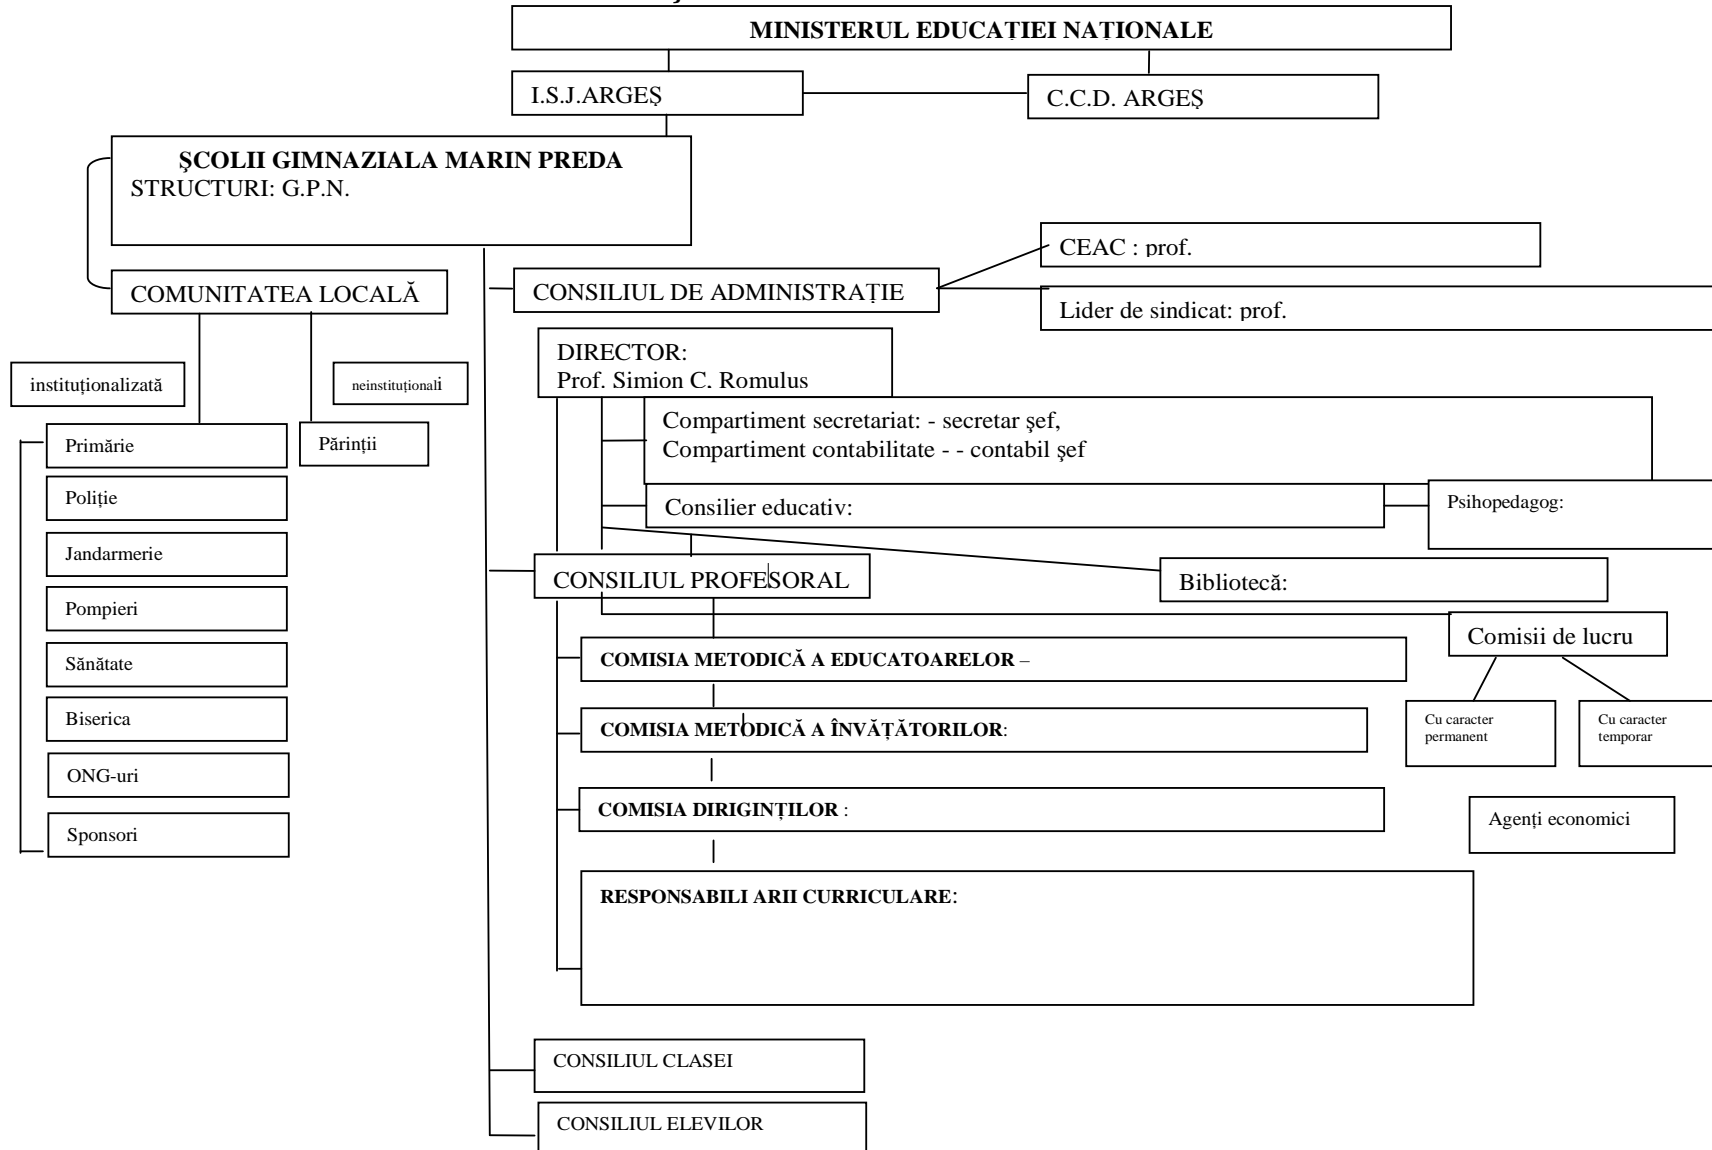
MINISTERUL EDUCAȚIEI NATIONALE

I.S.J.ARGEȘ

C.C.D. ARGEȘ

ŞCOLII GIMNAZIALA MARIN PREDA
STRUCTURI: G.P.N.

CEAC : prof.

COMUNITATEA LOCALĂ

CONSILIUL DE ADMINISTRAȚIE

Lider de sindicat: prof.

DIRECTOR:
Prof. Simion C. Romulus

instituționalizată

neinstituționali

Compartiment secretariat: - secretar şef,
Compartiment contabilitate - - contabil şef

Primărie

Părinții

Poliție

Consilier educativ:

Psihopedagog:

Jandarmerie

CONSILIUL PROFESORAL

Bibliotecă:

Pompieri

Comisii de lucru

Sănătate

COMISIA METODICĂ A EDUCATOARELOR –

Biserica

COMISIA METODICĂ A ÎNVĂȚĂTORILOR:

Cu caracter permanent

Cu caracter temporar

ONG-uri

COMISIA DIRIGINȚILOR :

Sponsori

Agenți economici

RESPONSABILI ARII CURRICULARE:

CONSILIUL CLASEI

CONSILIUL ELEVILOR